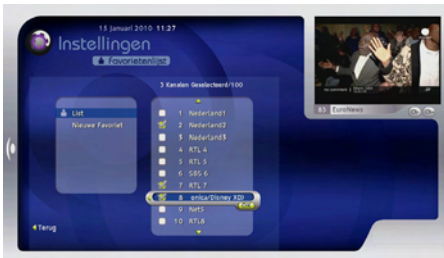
15 Januari 2010 11:27

Instellingen

Favorietenlijst

3 Kanalen Geselecteerd/100

List

Nieuwe Favoriet

1 Nederland1

2 Nederland2

3 Nederland3

4 RTL 4

5 RTL 5

6 SBS 6

7 RTL 7

8 onica/Disney XD

9 Net5

10 RTL8

OK

Terug

65 EuroNews